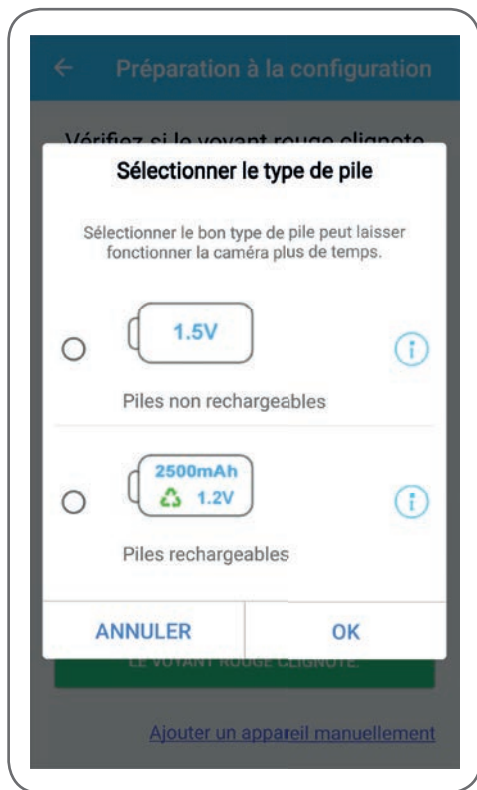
Préparation à la configuration

Vérifiez si le voyant rouge clignote

Sélectionner le type de pile

Sélectionner le bon type de pile peut laisser fonctionner la caméra plus de temps.

1.5V

Piles non rechargeables

2500mAh
1.2V

Piles rechargeables

ANNULER
OK

LE VOYANT ROUGE CLIGNOTE.

Ajouter un appareil manuellement